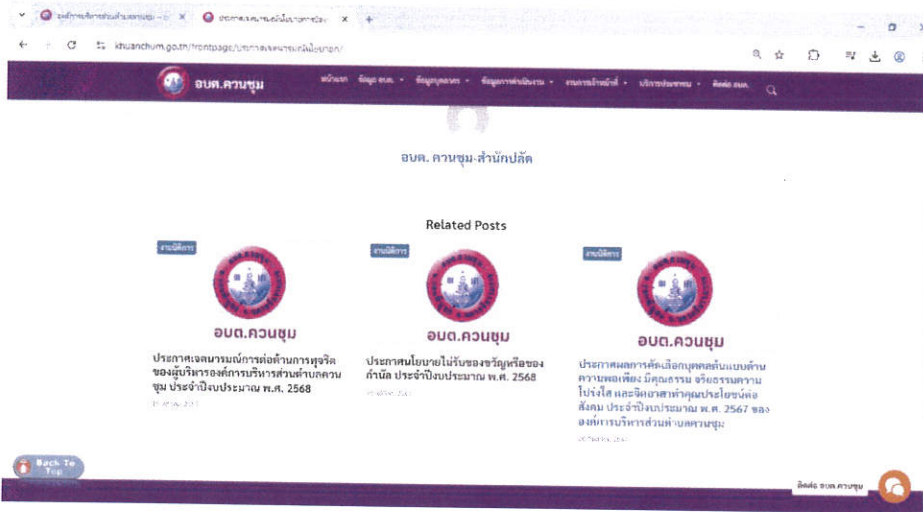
khuanchum.go.th/frontpage/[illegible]

อบต.ควนชุม

หน้าแรก ข้อมูล อบต. ข้อมูลบุคลากร ข้อมูลการดำเนินงาน งานการเจ้าหน้าที่ บริการประชาชน ติดต่อ อบต.

อบต. ควนชุม-สำนักปลัด

Related Posts

งานนิติการ

อบต.ควนชุม

ประกาศเจตนารมณ์การต่อต้านการทุจริต ของผู้บริหารองค์การบริหารส่วนตำบลควนชุม ประจำปีงบประมาณ พ.ศ. 2568

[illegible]

งานนิติการ

อบต.ควนชุม

ประกาศนโยบายไม่รับของขวัญหรือของกำนัล ประจำปีงบประมาณ พ.ศ. 2568

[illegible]

งานนิติการ

อบต.ควนชุม

ประกาศผลการคัดเลือกบุคคลต้นแบบด้านความพอเพียง มีคุณธรรม จริยธรรมความโปร่งใส และจิตอาสาทำคุณประโยชน์ต่อสังคม ประจำปีงบประมาณ พ.ศ. 2567 ขององค์การบริหารส่วนตำบลควนชุม

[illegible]

Back To Top

ติดต่อ อบต.ควนชุม